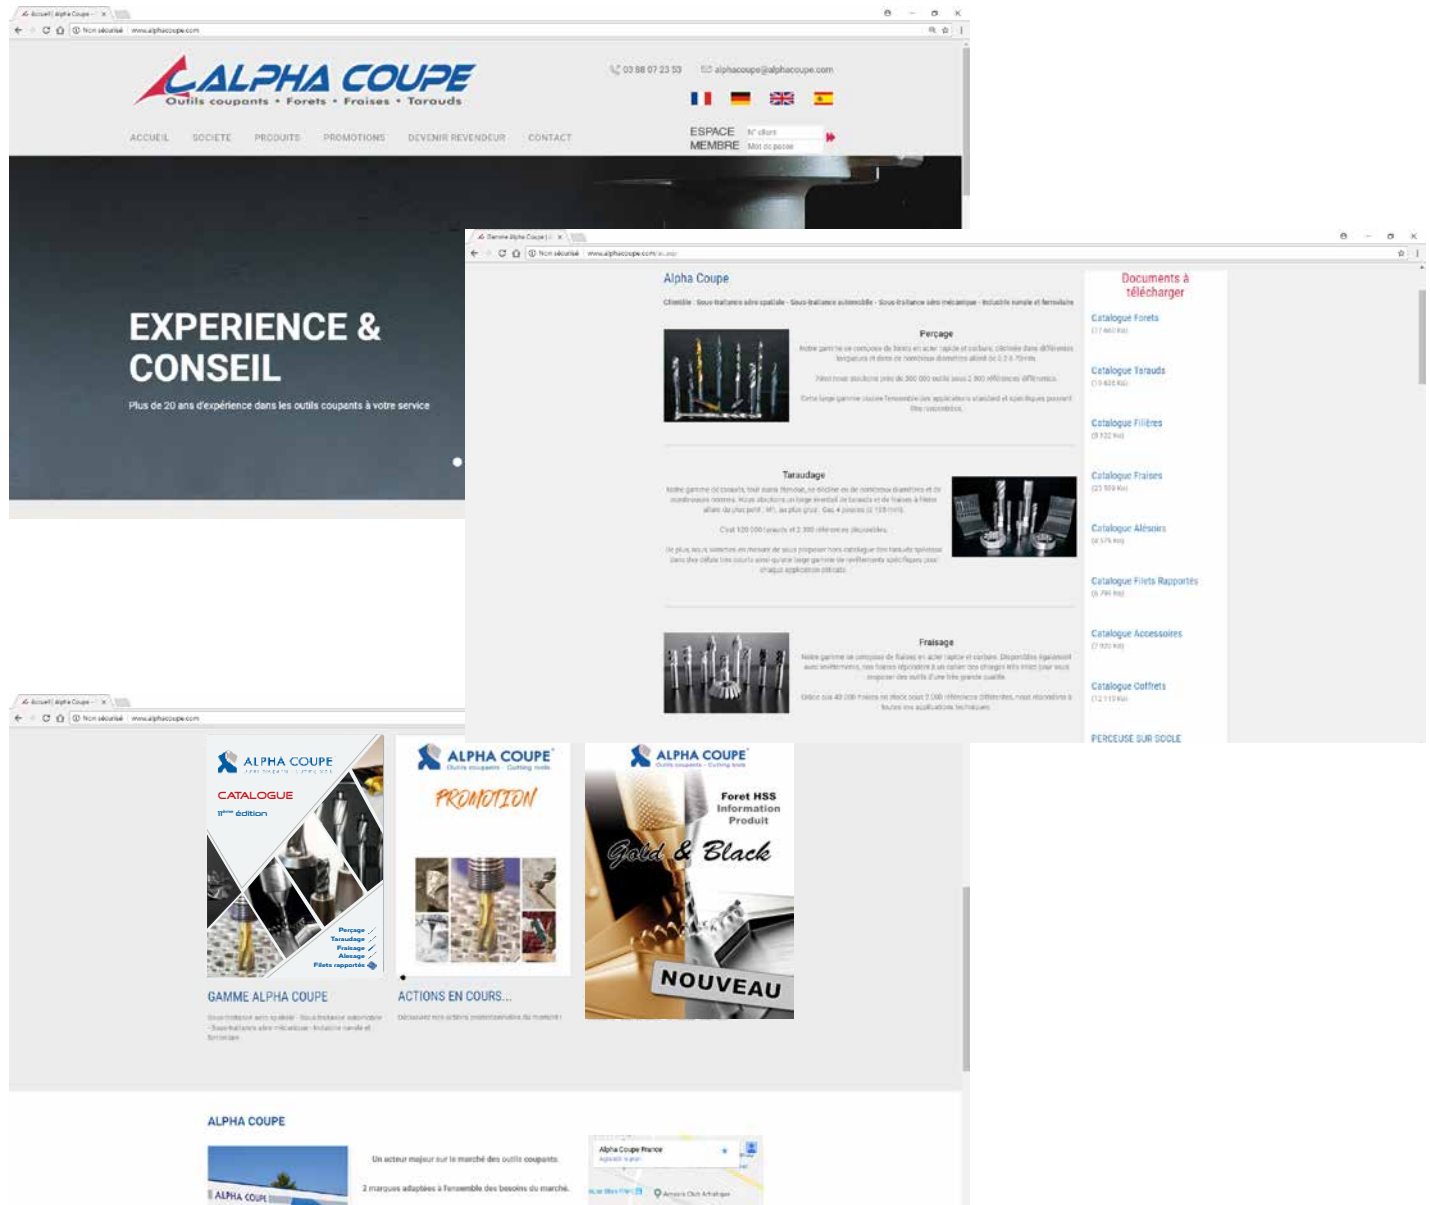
Accueil | Alpha Coupe
Non sécurisé | www.alphacoupe.com

ALPHA COUPE
Outils coupants • Forets • Fraises • Tarauds

03 88 07 23 53
alphacoupe@alphacoupe.com

ACCUEIL SOCIETE PRODUITS PROMOTIONS DEVENIR REVENDEUR CONTACT

ESPACE MEMBRE
N° client
Mot de passe

EXPERIENCE & CONSEIL
Plus de 20 ans d'expérience dans les outils coupants à votre service

Gamme Alpha Coupe
Non sécurisé | www.alphacoupe.com/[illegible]

Alpha Coupe
Clientèle : Sous-traitance aéro spatiale - Sous-traitance automobile - Sous-traitance aéro mécanique - Industrie navale et ferroviaire

Perçage
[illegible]

Taraudage
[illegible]

Fraisage
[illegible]

Documents à télécharger
Catalogue Forets
Catalogue Tarauds
Catalogue Filières
Catalogue Fraises
Catalogue Alésoirs
Catalogue Filets Rapportés
Catalogue Accessoires
Catalogue Coffrets
PERCEUSE SUR SOCLE

Accueil | Alpha Coupe
Non sécurisé | www.alphacoupe.com

ALPHA COUPE
CATALOGUE
11ème édition
Perçage
Taraudage
Fraisage
Alesage
Filets rapportés

ALPHA COUPE
Outils coupants - Cutting tools
PROMOTION

ALPHA COUPE
Outils coupants - Cutting tools
Foret HSS
Information Produit
Gold & Black
NOUVEAU

GAMME ALPHA COUPE
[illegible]

ACTIONS EN COURS...
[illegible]

ALPHA COUPE
Un acteur majeur sur le marché des outils coupants.
2 marques adaptées à l'ensemble des besoins du marché.
Alpha Coupe France